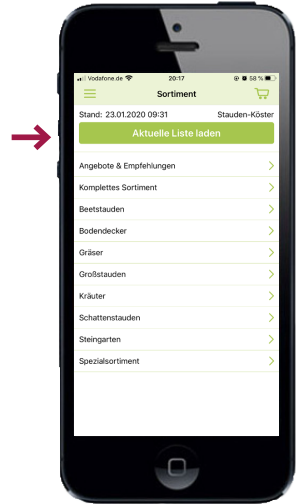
Vodafone.de 20:17 58 %

Sortiment

Stand: 23.01.2020 09:31 Stauden-Köster

Aktuelle Liste laden

Angebote & Empfehlungen

Komplettes Sortiment

Beetstauden

Bodendecker

Gräser

Großstauden

Kräuter

Schattenstauden

Steingarten

Spezialsortiment